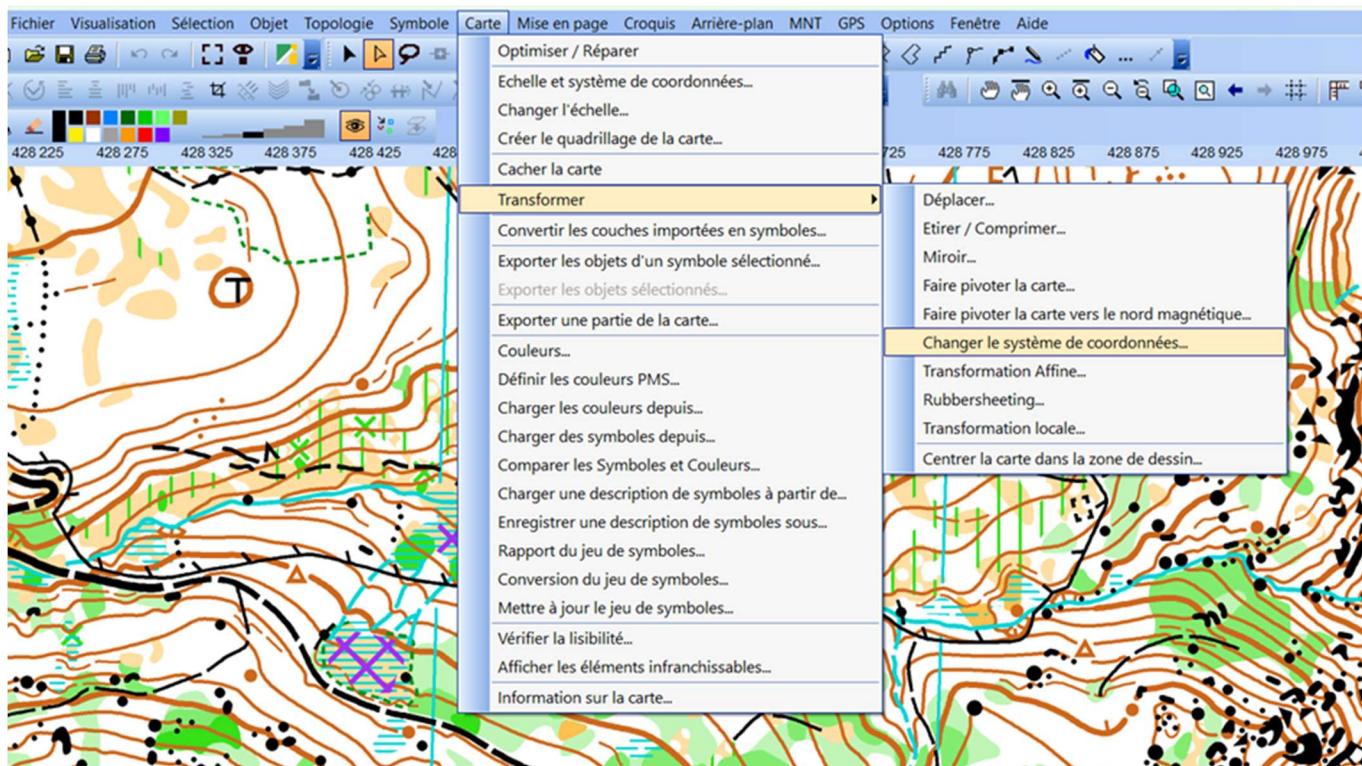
Fichier Visualisation Sélection Objet Topologie Symbole Carte Mise en page Croquis Arrière-plan MNT GPS Options Fenêtre Aide

428 225 428 275 428 325 428 375 428 425 428 725 428 775 428 825 428 875 428 925 428 975

Optimiser / Réparer
Echelle et système de coordonnées...
Changer l'échelle...
Créer le quadrillage de la carte...
Cacher la carte
Transformer
Convertir les couches importées en symboles...
Exporter les objets d'un symbole sélectionné...
Exporter les objets sélectionnés...
Exporter une partie de la carte...
Couleurs...
Définir les couleurs PMS...
Charger les couleurs depuis...
Charger des symboles depuis...
Comparer les Symboles et Couleurs...
Charger une description de symboles à partir de...
Enregistrer une description de symboles sous...
Rapport du jeu de symboles...
Conversion du jeu de symboles...
Mettre à jour le jeu de symboles...
Vérifier la lisibilité...
Afficher les éléments infranchissables...
Information sur la carte...

Déplacer...
Etirer / Comprimer...
Miroir...
Faire pivoter la carte...
Faire pivoter la carte vers le nord magnétique...
Changer le système de coordonnées...
Transformation Affine...
Rubbersheeting...
Transformation locale...
Centrer la carte dans la zone de dessin...